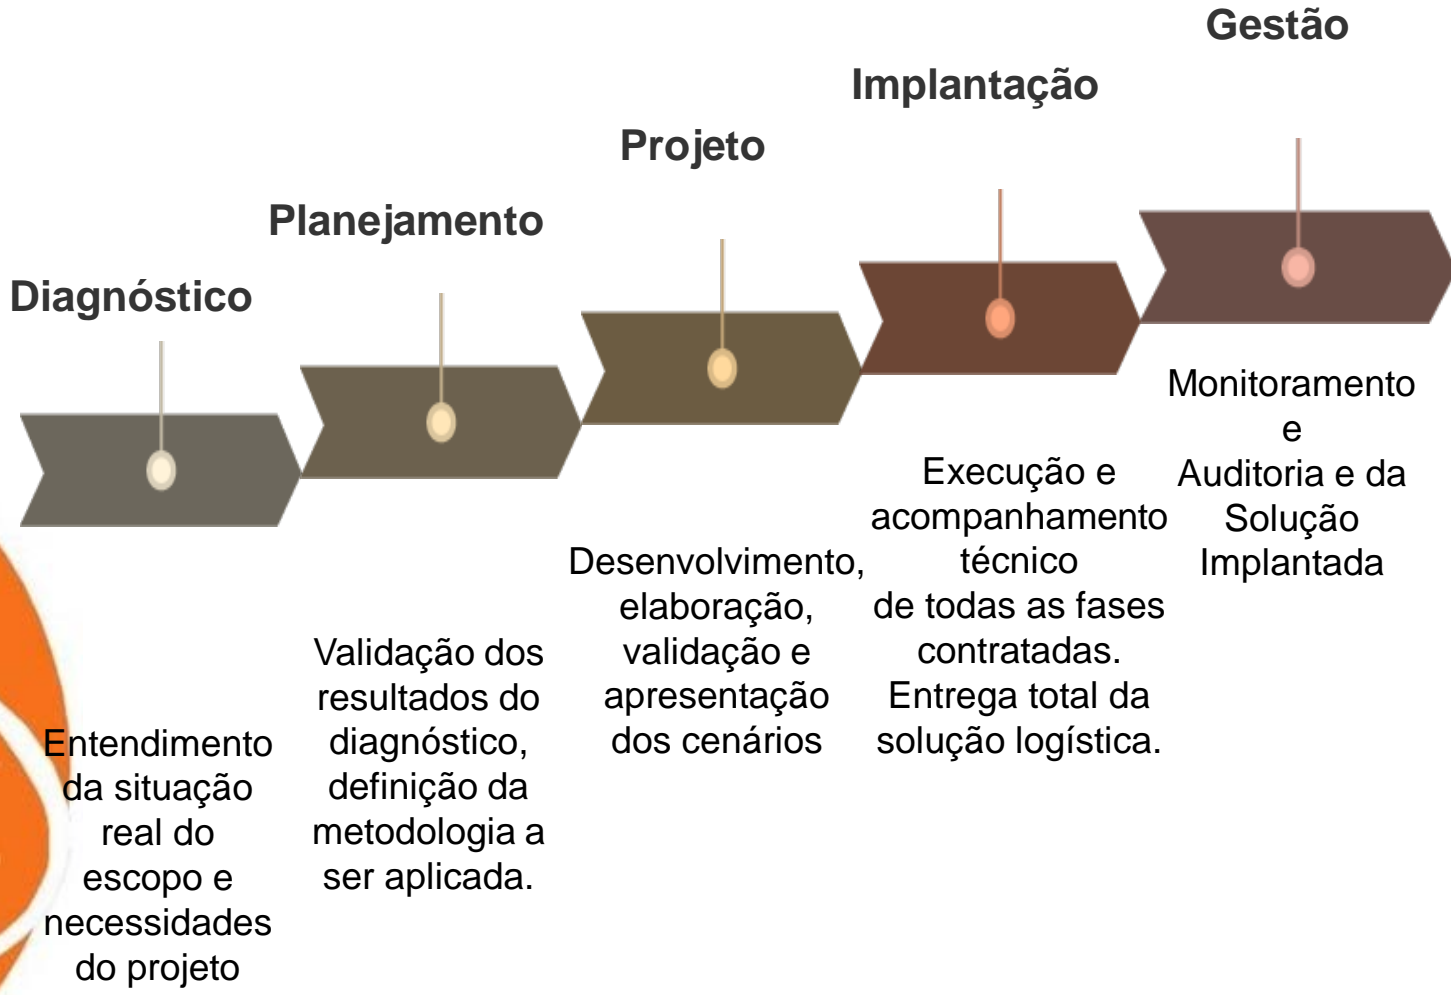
Diagnóstico

Entendimento da situação real do escopo e necessidades do projeto

Planejamento

Validação dos resultados do diagnóstico, definição da metodologia a ser aplicada.

Projeto

Desenvolvimento, elaboração, validação e apresentação dos cenários

Implantação

Execução e acompanhamento técnico de todas as fases contratadas. Entrega total da solução logística.

Gestão

Monitoramento e Auditoria e da Solução Implantada